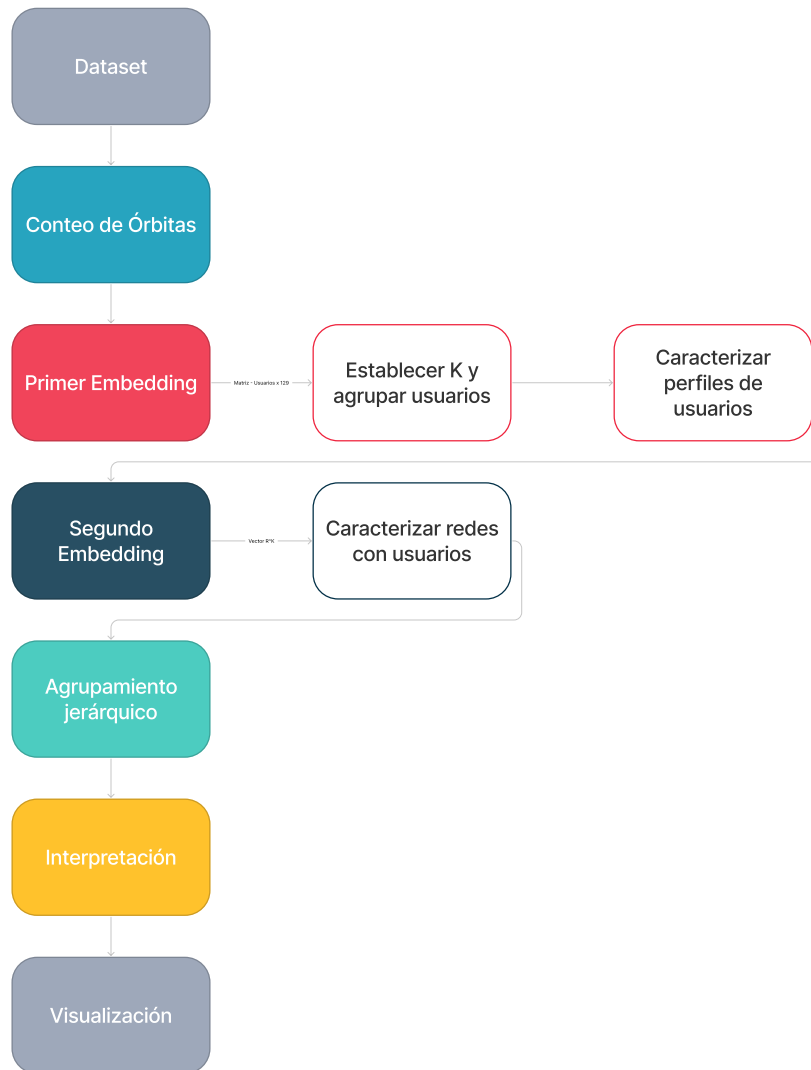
Dataset

Conteo de Órbitas

Primer Embedding

Matriz · Usuarios x 129

Establecer K y agrupar usuarios

Caracterizar perfiles de usuarios

Segundo Embedding

Vector R^K

Caracterizar redes con usuarios

Agrupamiento jerárquico

Interpretación

Visualización